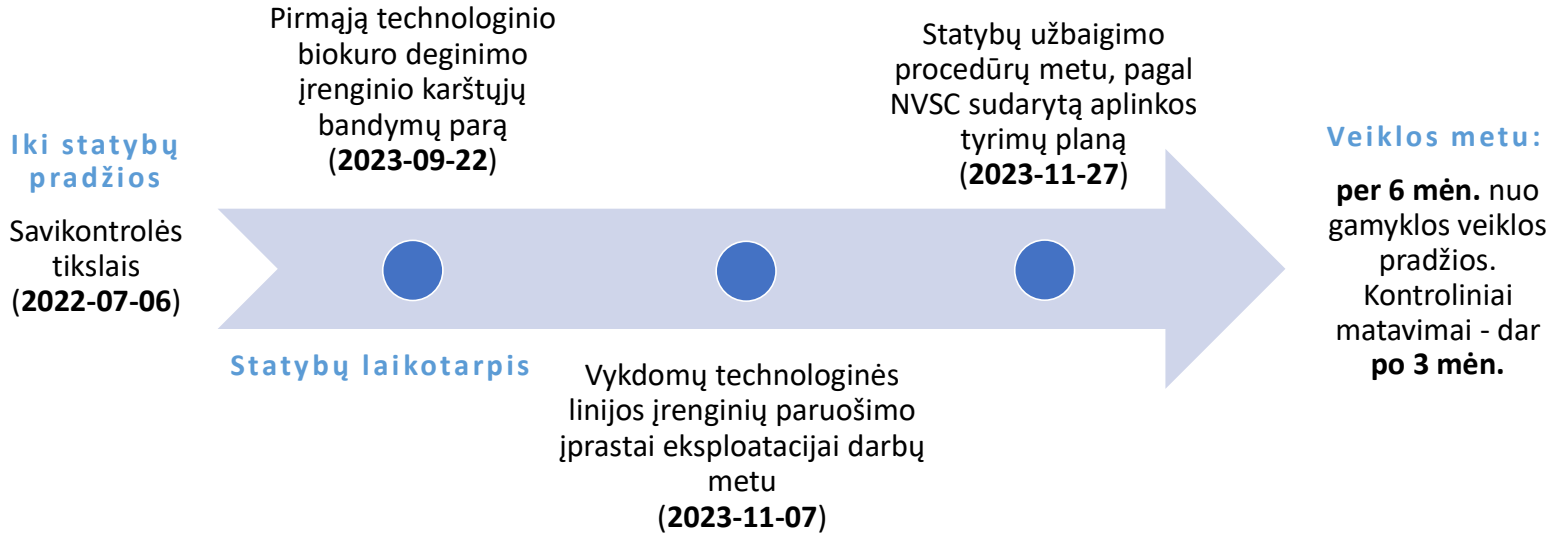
Iki statybų pradžios

Savikontrolės tikslais (**2022-07-06**)

Pirmąją technologinio biokuro deginimo įrenginio karštųjų bandymų parą (**2023-09-22**)

Statybų laikotarpis

Vykdomų technologinės linijos įrenginių paruošimo įprastai eksploatacijai darbų metu (**2023-11-07**)

Statybų užbaigimo procedūrų metu, pagal NVSC sudarytą aplinkos tyrimų planą (**2023-11-27**)

Veiklos metu:

**per 6 mėn.** nuo gamyklos veiklos pradžios. Kontroliniai matavimai - dar **po 3 mėn.**